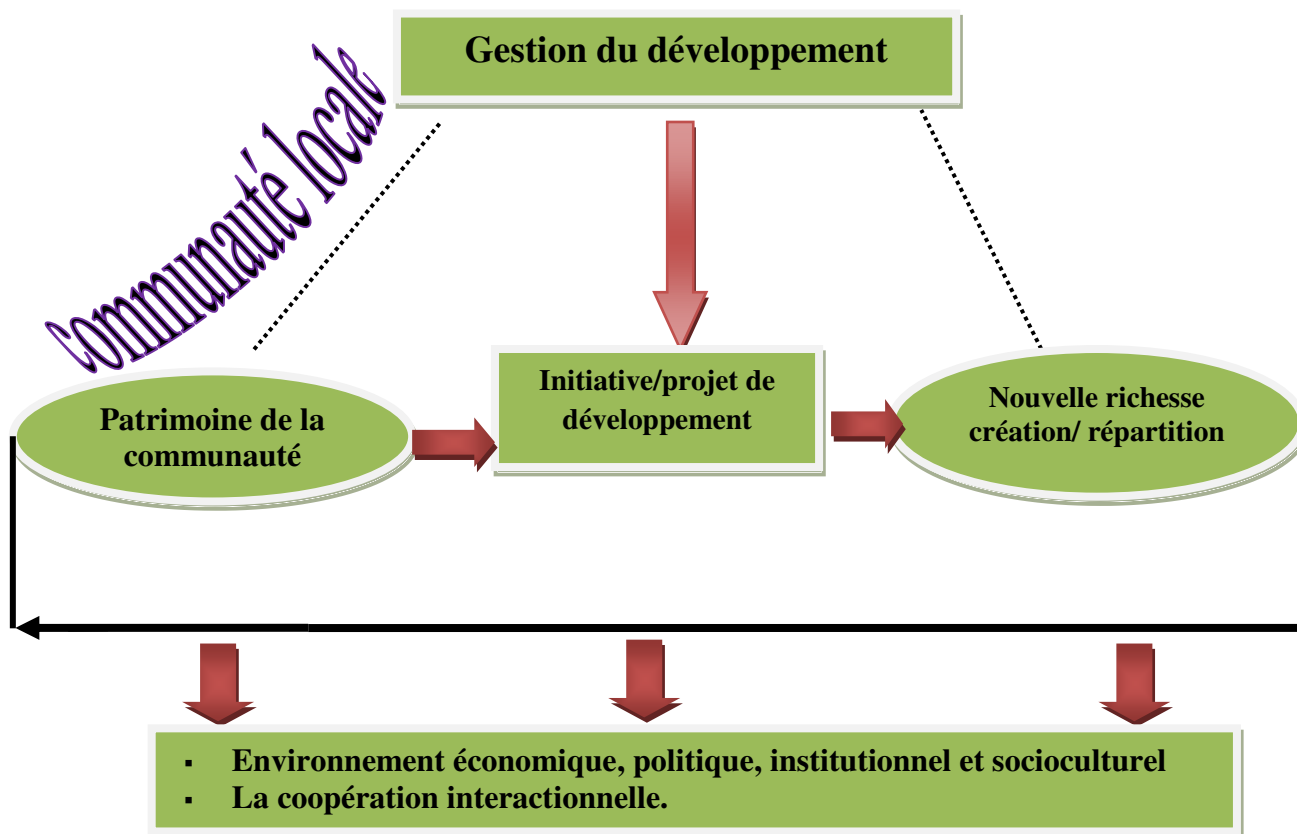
Communauté locale

Gestion du développement

Patrimoine de la communauté

Initiative/projet de développement

Nouvelle richesse création/ répartition

- Environnement économique, politique, institutionnel et socioculturel
- La coopération interactionnelle.